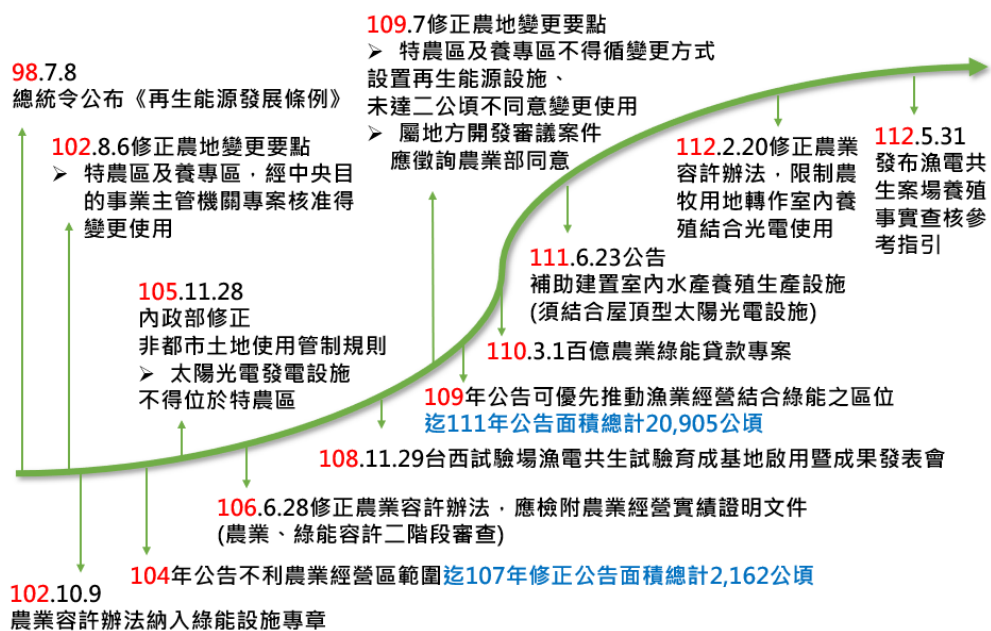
98.7.8
總統令公布《再生能源發展條例》

102.8.6修正農地變更要點
➢ 特農區及養專區，經中央目的事業主管機關專案核准得變更使用

105.11.28
內政部修正
非都市土地使用管制規則
➢ 太陽光電發電設施不得位於特農區

109.7修正農地變更要點
➢ 特農區及養專區不得循變更方式設置再生能源設施、未達二公頃不同意變更使用
➢ 屬地方開發審議案件應徵詢農業部同意

112.2.20修正農業容許辦法，限制農牧用地轉作室內養殖結合光電使用

112.5.31
發布漁電共生案場養殖事實查核參考指引

111.6.23公告
補助建置室內水產養殖生產設施
(須結合屋頂型太陽光電設施)

110.3.1百億農業綠能貸款專案

109年公告可優先推動漁業經營結合綠能之區位
迄111年公告面積總計20,905公頃

108.11.29台西試驗場漁電共生試驗育成基地啟用暨成果發表會

106.6.28修正農業容許辦法，應檢附農業經營實績證明文件
(農業、綠能容許二階段審查)

104年公告不利農業經營區範圍迄107年修正公告面積總計2,162公頃

102.10.9
農業容許辦法納入綠能設施專章